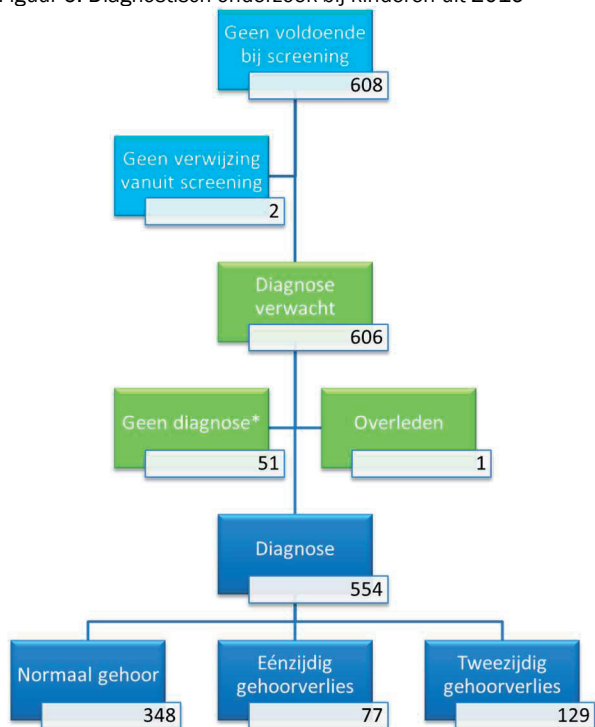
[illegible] Diagnostisch onderzoek bij kinderen uit 2019

Geen voldoende bij screening
608

Geen verwijzing vanuit screening
2

Diagnose verwacht
606

Geen diagnose*
51

Overleden
1

Diagnose
554

Normaal gehoor
348

Eénzijdig gehoorverlies
77

Tweezijdig gehoorverlies
129